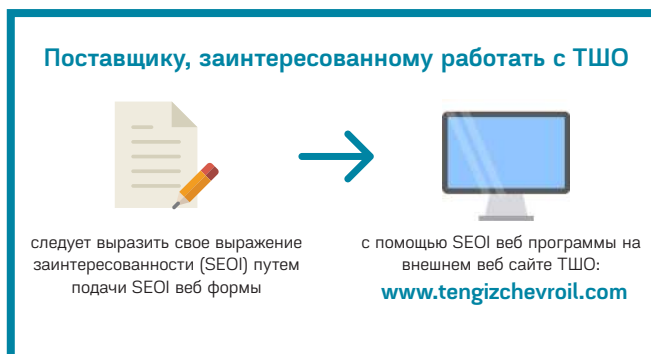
Поставщику, заинтересованному работать с ТШО

следует выразить свое выражение заинтересованности (SEOI) путем подачи SEOI веб формы

с помощью SEOI веб программы на внешнем веб сайте ТШО:
www.tengizchevroil.com